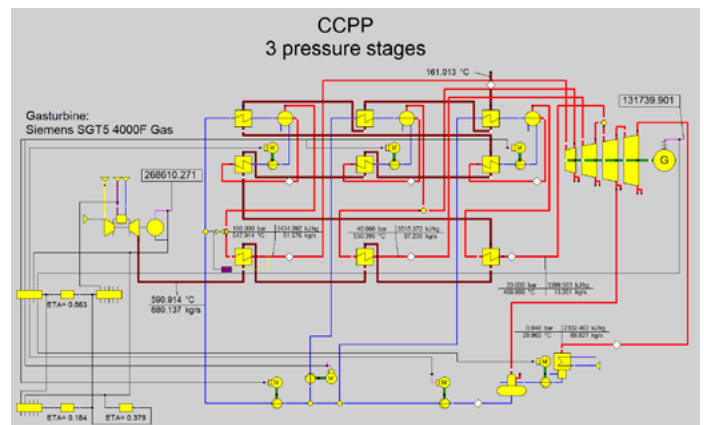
CCPP
3 pressure stages

161.013 °C

131739.901

Gasturbine:
Siemens SGT5 4000F Gas

268610.271

100.000 bar
547.914 °C

3434.392 kJ/kg
51.576 kg/s

40.000 bar
530.395 °C

3515.372 kJ/kg
57.235 kg/s

20.000 bar
400.000 °C

3399.501 kJ/kg
13.301 kg/s

ETA= 0.563

590.914 °C
680.137 kg/s

0.040 bar
28.962 °C

2302.463 kJ/kg
88.827 kg/s

ETA= 0.184

ETA= 0.379

G

M

M

M

M

M

M